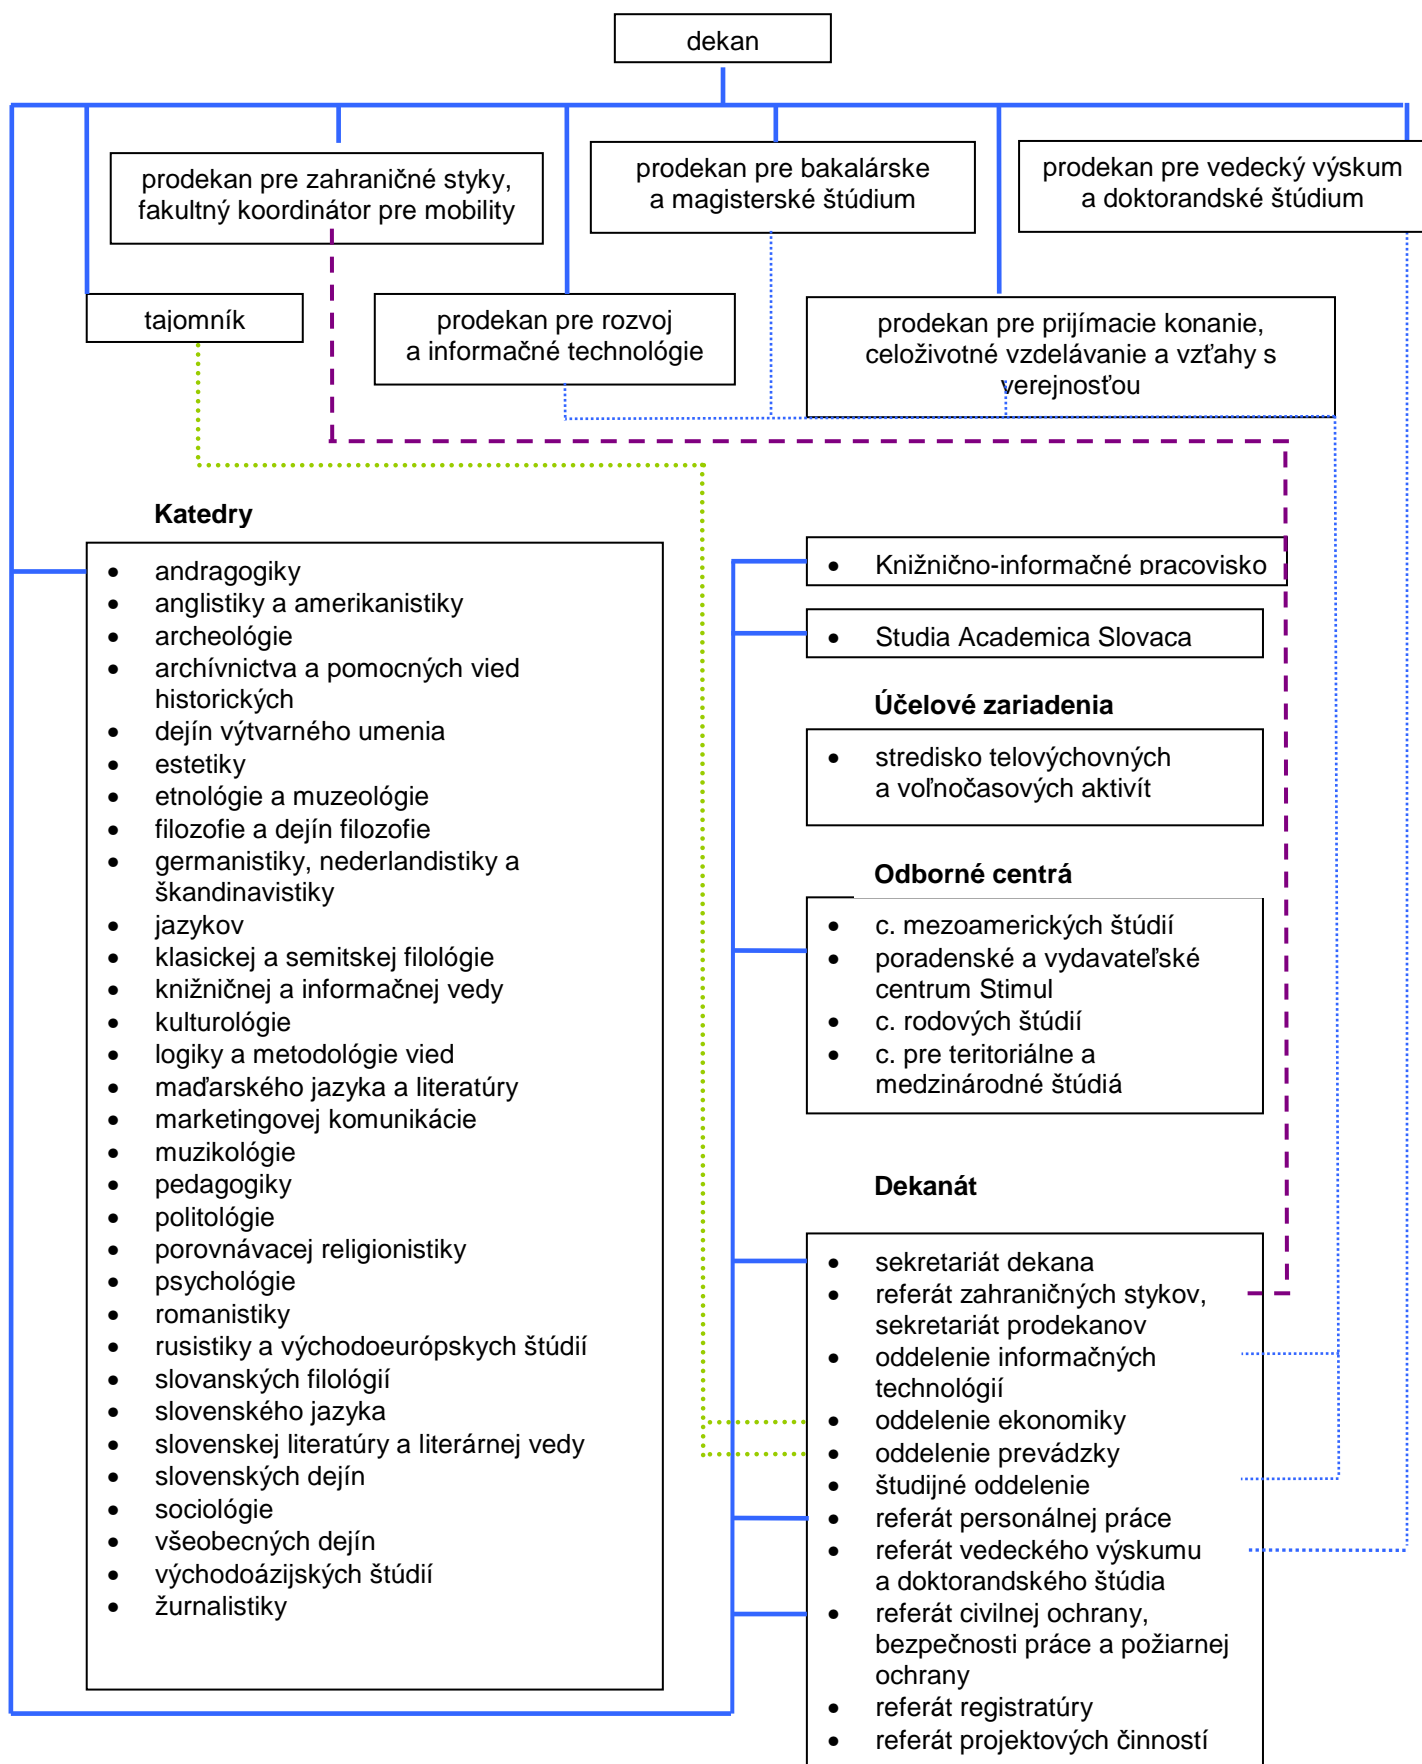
dekan

prodekan pre zahraničné styky, fakultný koordinátor pre mobility

prodekan pre bakalárske a magisterské štúdium

prodekan pre vedecký výskum a doktorandské štúdium

tajomník

prodekan pre rozvoj a informačné technológie

prodekan pre prijímacie konanie, celoživotné vzdelávanie a vzťahy s verejnosťou

Katedry

- andragogiky
- anglistiky a amerikanistiky
- archeológie
- archívnictva a pomocných vied historických
- dejín výtvarného umenia
- estetiky
- etnológie a muzeológie
- filozofie a dejín filozofie
- germanistiky, nederlandistiky a škandinavistiky
- jazykov
- klasickej a semitskej filológie
- knižničnej a informačnej vedy
- kulturológie
- logiky a metodológie vied
- maďarského jazyka a literatúry
- marketingovej komunikácie
- muzikológie
- pedagogiky
- politológie
- porovnávacej religionistiky
- psychológie
- romanistiky
- rusistiky a východoeurópskych štúdií
- slovanských filológií
- slovenského jazyka
- slovenskej literatúry a literárnej vedy
- slovenských dejín
- sociológie
- všeobecných dejín
- východoázijských štúdií
- žurnalistiky

- Knižnično-informačné pracovisko

- Studia Academica Slovaca

Účelové zariadenia

- stredisko telovýchovných a voľnočasových aktivít

Odborné centrá

- c. mezoamerických štúdií
- poradenské a vydavateľské centrum Stimul
- c. rodových štúdií
- c. pre teritoriálne a medzinárodné štúdiá

Dekanát

- sekretariát dekana
- referát zahraničných stykov, sekretariát prodekanov
- oddelenie informačných technológií
- oddelenie ekonomiky
- oddelenie prevádzky
- študijné oddelenie
- referát personálnej práce
- referát vedeckého výskumu a doktorandského štúdia
- referát civilnej ochrany, bezpečnosti práce a požiarnej ochrany
- referát registratúry
- referát projektových činností